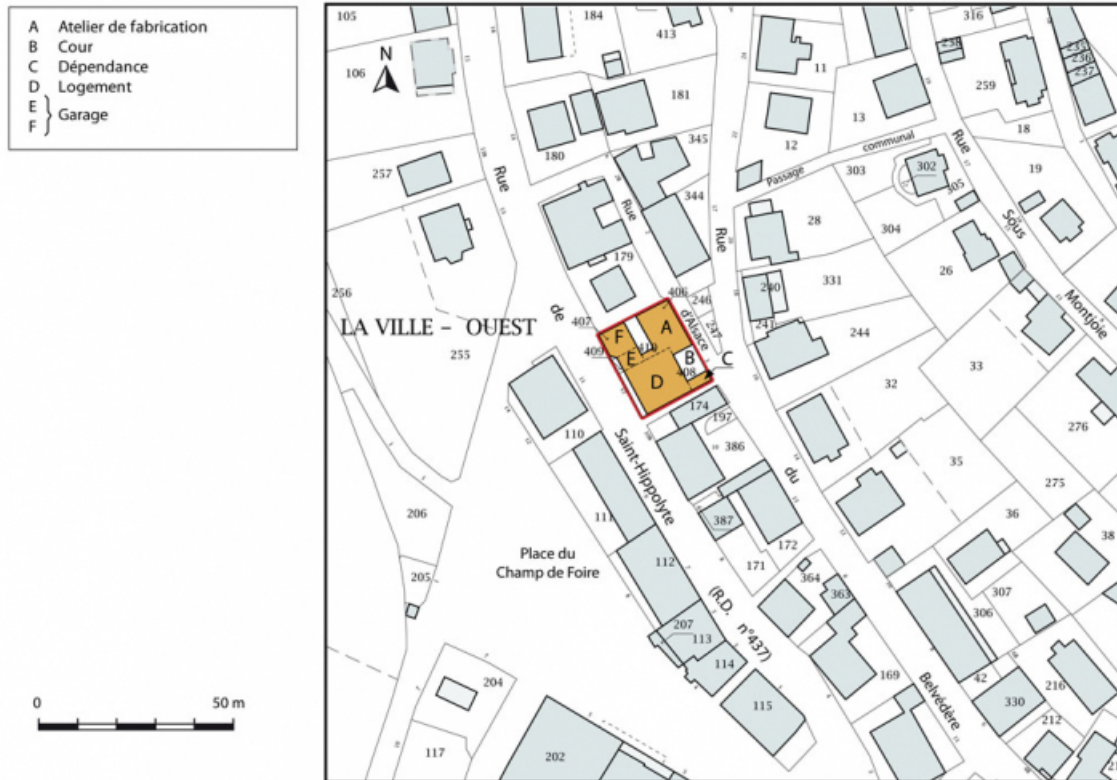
A Atelier de fabrication
B Cour
C Dépendance
D Logement
E
F } Garage

0 50 m

N

105 184 413 316 238 231 236 237
106 181 11 259
345 13 18
180 12 communal
257 Passage 303 302 Rue 19
344 305
Rue Rue Sous
Rue 179 28 304
256 406 240 331 26
de 246 Montjoie
LA VILLE - OUEST 402 F A d'Alsace 247 247 244
409 410 E B C
255 D 408 33
32
174 197 276
110 386
Saint-Hippolyte du 35
206 111 387 275
Place du 172 36 38
Champ de Foire 171
205 112 (R.D. n°437) 364 307
363 306
207 113
114 169 Belvédère 42 216
204 330
115 212
117 202